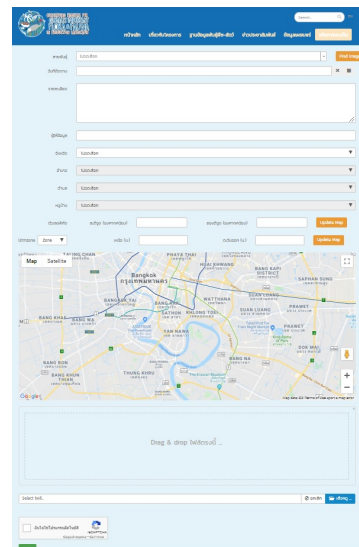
Search

หน้าหลัก เกี่ยวกับโครงการ ฐานข้อมูลพันธุ์พืช-สัตว์ ข่าวประชาสัมพันธ์ ติดต่อเรา

Map Satellite

Bangkok
กรุงเทพมหานคร

PHAYA THAI
HUAI KHWANG
BANG KAPI DISTRICT
SAPHAN SUNG
WATTHANA
SUAN LUANG
PATHUM WAN
SATHON
KHLONG TOEI
PRAWET
BANG NA
THUNG KHRU
BANG KHUN THIAN
BANG KHAE
BANG PHLAT
BANG SUE
TALING CHAN

Google

Map data ©2 Terms of Use

Drag & drop ไฟล์ตรงนี้ ...

Select file...

ยกเลิก

เลือก ...

ฉันไม่ใช่โปรแกรมอัตโนมัติ

reCAPTCHA

Update Map

Update Map

Zone

เลือก